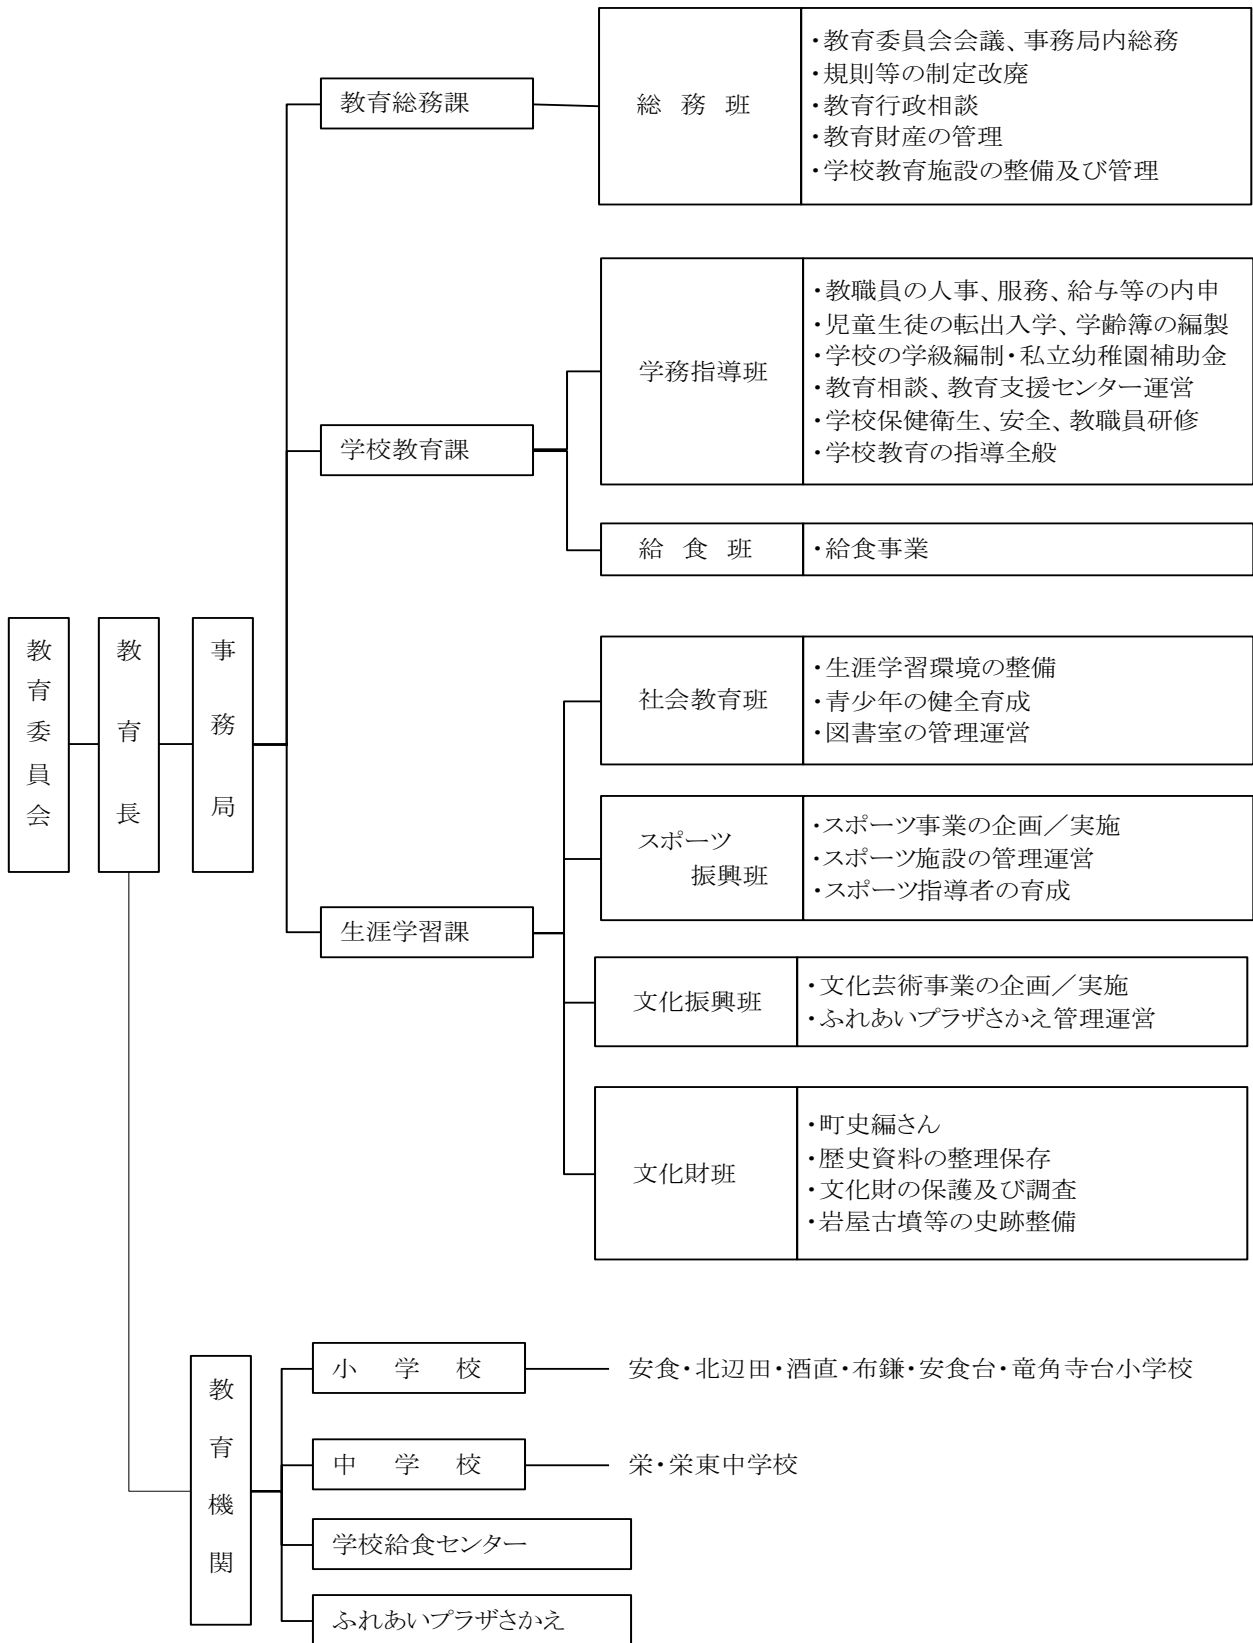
教育委員会

教育長

事務局

教育総務課

総　務　班

・教育委員会会議、事務局内総務
・規則等の制定改廃
・教育行政相談
・教育財産の管理
・学校教育施設の整備及び管理

学校教育課

学務指導班

・教職員の人事、服務、給与等の内申
・児童生徒の転出入学、学齢簿の編製
・学校の学級編制・私立幼稚園補助金
・教育相談、教育支援センター運営
・学校保健衛生、安全、教職員研修
・学校教育の指導全般

給　食　班

・給食事業

生涯学習課

社会教育班

・生涯学習環境の整備
・青少年の健全育成
・図書室の管理運営

スポーツ振興班

・スポーツ事業の企画／実施
・スポーツ施設の管理運営
・スポーツ指導者の育成

文化振興班

・文化芸術事業の企画／実施
・ふれあいプラザさかえ管理運営

文化財班

・町史編さん
・歴史資料の整理保存
・文化財の保護及び調査
・岩屋古墳等の史跡整備

教育機関

小　学　校

安食・北辺田・酒直・布鎌・安食台・竜角寺台小学校

中　学　校

栄・栄東中学校

学校給食センター

ふれあいプラザさかえ